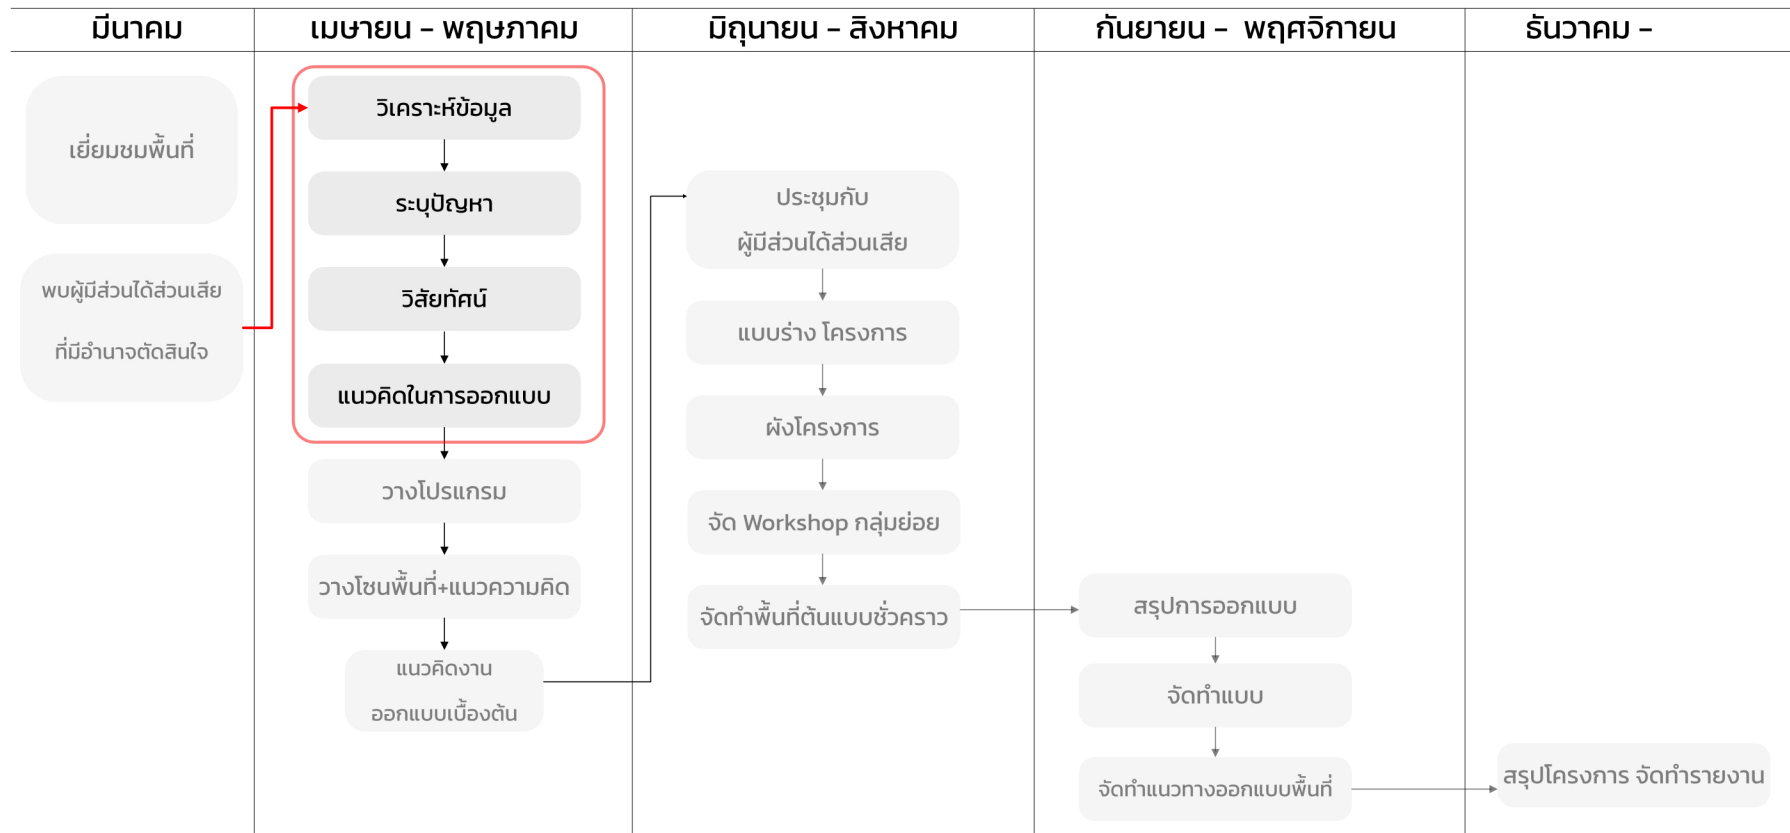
| มีนาคม | เมษายน – พฤษภาคม | มิถุนายน – สิงหาคม | กันยายน – พฤศจิกายน | ธันวาคม – |
|---|---|---|---|---|

เยี่ยมชมพื้นที่

พบผู้มีส่วนได้ส่วนเสีย ที่มีอำนาจตัดสินใจ

วิเคราะห์ข้อมูล

ระบุปัญหา

วิสัยทัศน์

แนวคิดในการออกแบบ

วางโปรแกรม

วางโซนพื้นที่+แนวความคิด

แนวคิดงาน ออกแบบเบื้องต้น

ประชุมกับ ผู้มีส่วนได้ส่วนเสีย

แบบร่าง โครงการ

ผังโครงการ

จัด Workshop กลุ่มย่อย

จัดทำพื้นที่ต้นแบบชั่วคราว

สรุปการออกแบบ

จัดทำแบบ

จัดทำแนวทางออกแบบพื้นที่

สรุปโครงการ จัดทำรายงาน